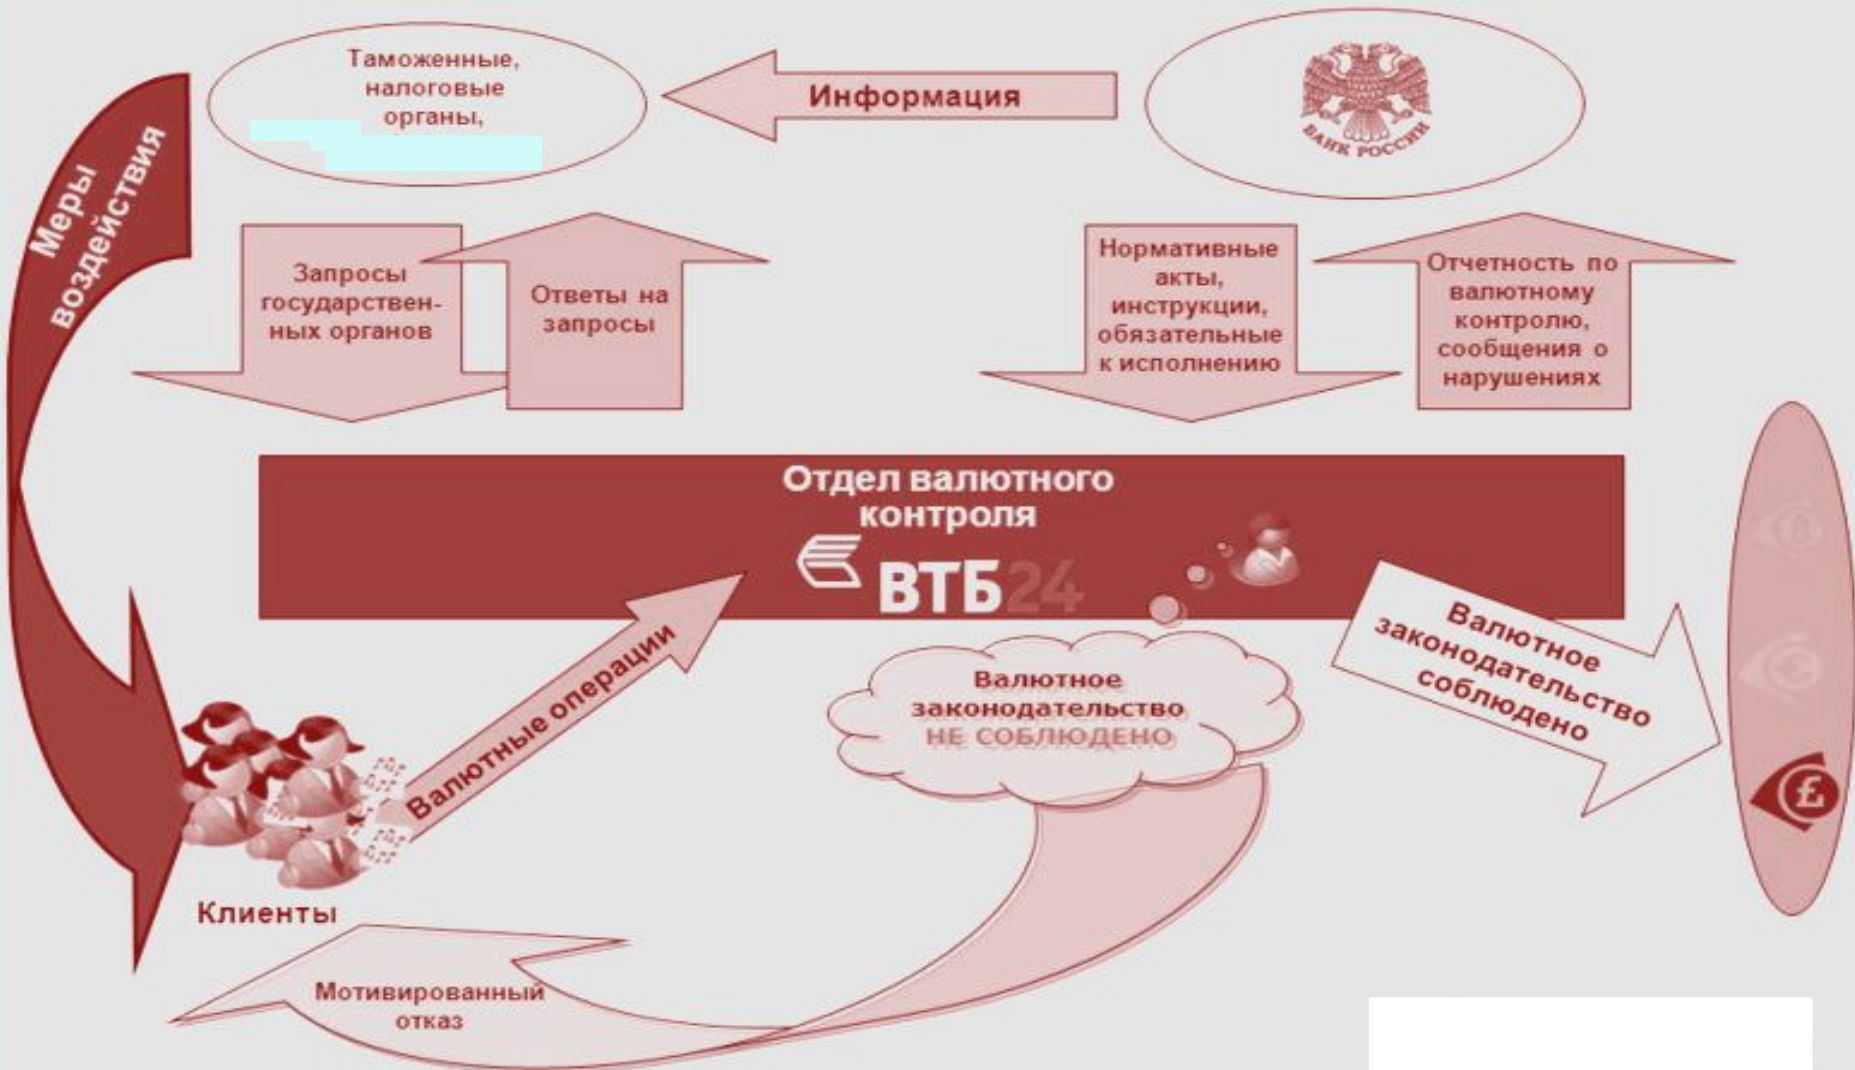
Таможенные, налоговые органы,

Информация

БАНК РОССИИ

Меры воздействия

Запросы государственных органов

Ответы на запросы

Нормативные акты, инструкции, обязательные к исполнению

Отчетность по валютному контролю, сообщения о нарушениях

Отдел валютного контроля

ВТБ24

Валютные операции

Валютное законодательство НЕ СОБЛЮДЕНО

Валютное законодательство соблюдено

Клиенты

Мотивированный отказ